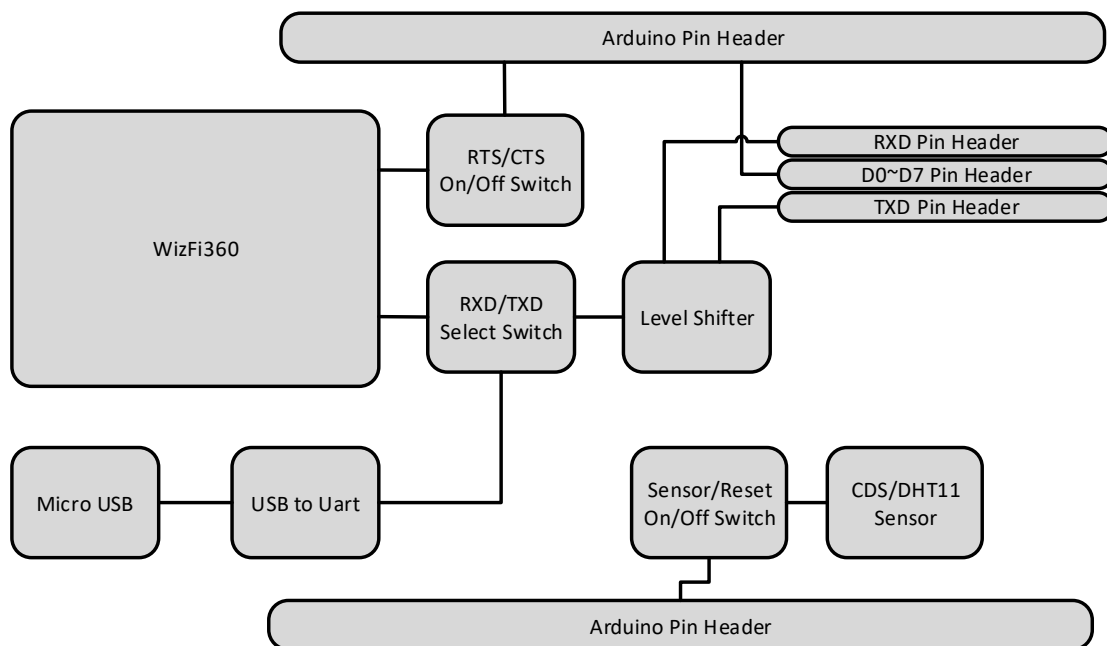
Arduino Pin Header

WizFi360

RTS/CTS On/Off Switch

RXD Pin Header

D0~D7 Pin Header

TXD Pin Header

RXD/TXD Select Switch

Level Shifter

Micro USB

USB to Uart

Sensor/Reset On/Off Switch

CDS/DHT11 Sensor

Arduino Pin Header